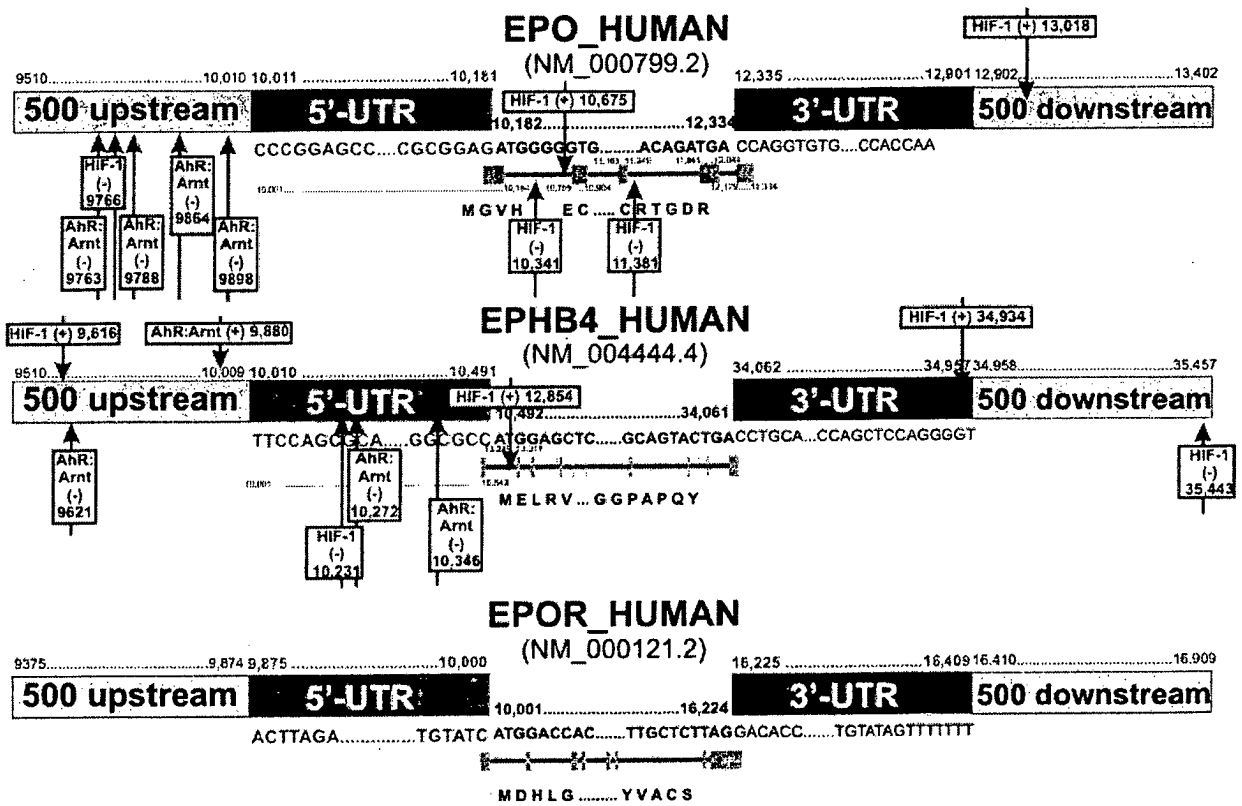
EPO_HUMAN
(NM_000799.2)

HIF-1 (+) 13,018

9510 ..................10,010 10,011 ..................10,181

12,335 ..................12,901 12,902 ..................13,402

500 upstream 5'-UTR

HIF-1 (+) 10,675

10,182 ..................12,334

3'-UTR 500 downstream

CCCGGAGCC....CGCGGAGATGGGGGTG.......ACAGATGA CCAGGTGTG....CCACCAA

HIF-1 (-) 9766

AhR: Arnt (-) 9864

AhR: Arnt (-) 9763

AhR: Arnt (-) 9788

AhR: Arnt (-) 9898

M G V H    E C ..... C R T G D R

HIF-1 (-) 10,341

HIF-1 (-) 11,381

HIF-1 (+) 9,616

AhR:Arnt (+) 9,880

EPHB4_HUMAN
(NM_004444.4)

HIF-1 (+) 34,934

9510 ..................10,009 10,010 ..................10,491

34,062 ..................34,957 34,958 ..................35,457

500 upstream 5'-UTR

HIF-1 (+) 12,854

10,492 ..................34,061

3'-UTR 500 downstream

TTCCAGCGCA.....GGCGCCATGGAGCTC.....GCAGTACTGACCTGCA...CCAGCTCCAGGGGT

AhR: Arnt (-) 9621

AhR: Arnt (-) 10,272

AhR: Arnt (-) 10,346

HIF-1 (-) 10,231

M E L R V ... G G P A P Q Y

HIF-1 (-) 35,443

EPOR_HUMAN
(NM_000121.2)

9375 ..................9,874 9,875 ..................10,000

16,225 ..................16,409 16,410 ..................16,909

500 upstream 5'-UTR

10,001 ..................16,224

3'-UTR 500 downstream

ACTTAGA...............TGTATC ATGGACCAC.......TTGCTCTTAGGACACC.......TGTATAGTTTTTTTT

M D H L G ........ Y V A C S